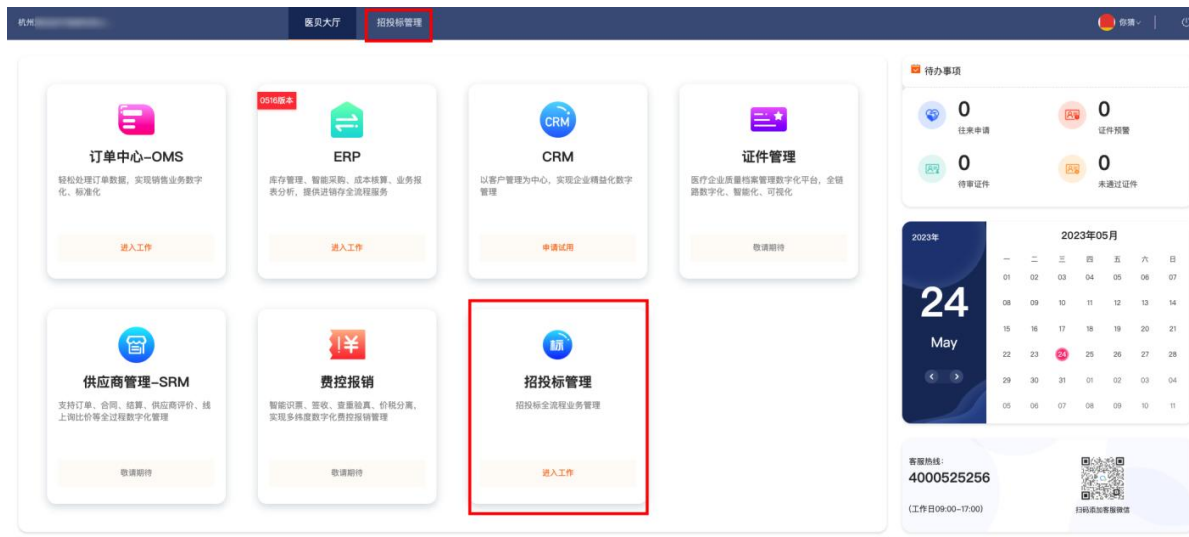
杭州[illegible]

医贝大厅　招投标管理

你猜

0516版本

订单中心-OMS
轻松处理订单数据，实现销售业务数字化、标准化
进入工作

ERP
库存管理、智能采购、成本核算、业务报表分析，提供进销存全流程服务
进入工作

CRM
以客户管理为中心，实现企业精益化数字管理
申请试用

证件管理
医疗企业质量档案管理数字化平台，全链路数字化、智能化、可视化
敬请期待

供应商管理-SRM
支持订单、合同、结算、供应商评价、线上询比价等全过程数字化管理
敬请期待

费控报销
智能识票、签收、查重验真、价税分离，实现多终度数字化费控报销管理
敬请期待

招投标管理
招投标全流程业务管理
进入工作

待办事项
0
往来申请
0
证件预警
0
待审证件
0
未通过证件

2023年
24
May

2023年05月

| 一 | 二 | 三 | 四 | 五 | 六 | 日 |
|---|---|---|---|---|---|---|
| 01 | 02 | 03 | 04 | 05 | 06 | 07 |
| 08 | 09 | 10 | 11 | 12 | 13 | 14 |
| 15 | 16 | 17 | 18 | 19 | 20 | 21 |
| 22 | 23 | 24 | 25 | 26 | 27 | 28 |
| 29 | 30 | 31 | 01 | 02 | 03 | 04 |
| 05 | 06 | 07 | 08 | 09 | 10 | 11 |

客服热线:
4000525256
(工作日09:00-17:00)
扫码添加客服微信